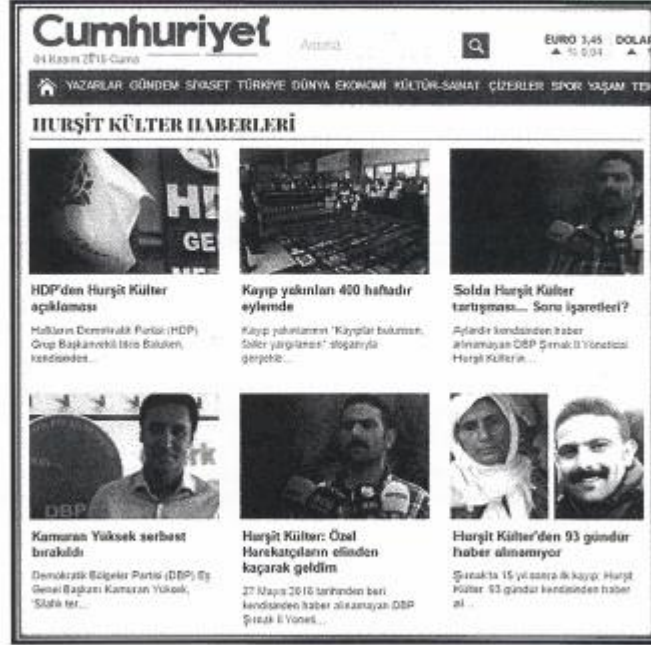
Cumhuriyet
04 Kasım 2016 Cuma

Arama

EURO 3,45 ▲ % 0,04
DOLAR ▲ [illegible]

YAZARLAR GÜNDEM SİYASET TÜRKİYE DÜNYA EKONOMİ KÜLTÜR-SANAT ÇİZERLER SPOR YAŞAM TE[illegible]

HURŞİT KÜLTER HABERLERİ

HD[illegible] GE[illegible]

HDP'den Hurşit Külter açıklaması
Halkların Demokratik Partisi (HDP) Grup Başkanvekili İdris Baluken, kendisinden...

Kayıp yakınları 400 haftadır eylemde
Kayıp yakınlarının "Kayıplar bulunsun, failler yargılansın" sloganıyla gerçekle...

Solda Hurşit Külter tartışması... Soru işaretleri?
Aylardır kendisinden haber alınamayan DBP Şırnak İl Yöneticisi Hurşit Külter'in...

DBP
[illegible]rk

Kamuran Yüksek serbest bırakıldı
Demokratik Bölgeler Partisi (DBP) Eş Genel Başkanı Kamuran Yüksek, 'Silahlı ter...

Hurşit Külter: Özel Harekatçıların elinden kaçarak geldim
27 Mayıs 2016 tarihinden beri kendisinden haber alınamayan DBP Şırnak İl Yöneti...

Hurşit Külter'den 93 gündür haber alınamıyor
Şırnak'ta 15 yıl sonra ilk kayıp: Hurşit Külter. 93 gündür kendisinden haber al...